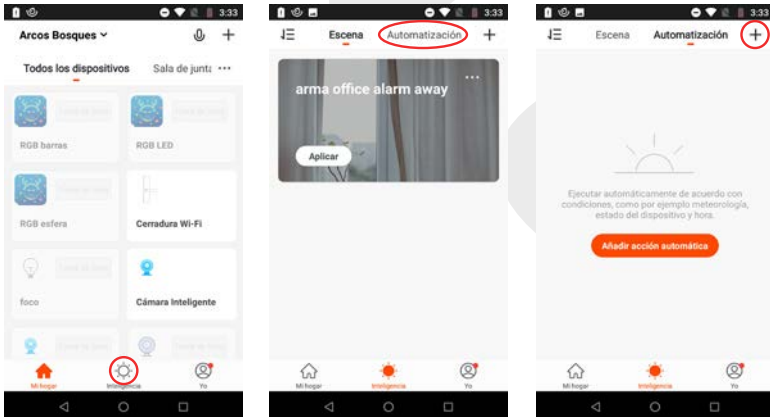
3:33

Arcos Bosques

Todos los dispositivos Sala de junta ···

RGB barras

RGB LED

RGB esfera

Cerradura Wi-Fi

foco

Cámara Inteligente

Mi hogar Inteligencia Yo

3:33

Escena Automatización +

arma office alarm away

Aplicar

Mi hogar Inteligencia Yo

3:33

Escena Automatización +

Ejecutar automáticamente de acuerdo con condiciones, como por ejemplo meteorología, estado del dispositivo y hora.

Añadir acción automática

Mi hogar Inteligencia Yo